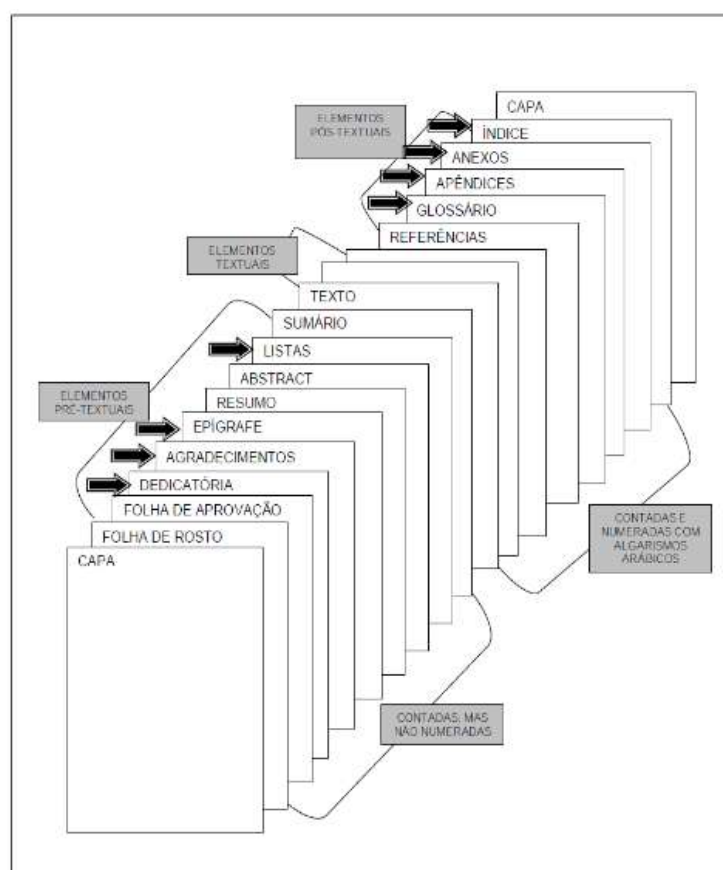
ELEMENTOS PÓS-TEXTUAIS

CAPA
ÍNDICE
ANEXOS
APÊNDICES
GLOSSÁRIO
REFERÊNCIAS

ELEMENTOS TEXTUAIS

TEXTO
SUMÁRIO
LISTAS
ABSTRACT
RESUMO

ELEMENTOS PRÉ-TEXTUAIS

EPÍGRAFE
AGRADECIMENTOS
DEDICATÓRIA
FOLHA DE APROVAÇÃO
FOLHA DE ROSTO
CAPA

CONTADAS E NUMERADAS COM ALGARISMOS ARÁBICOS

CONTADAS, MAS NÃO NUMERADAS